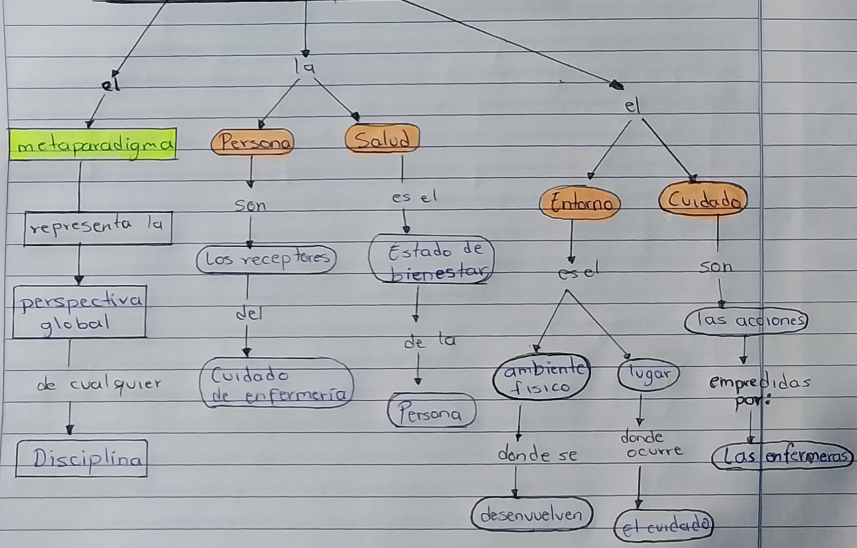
el

metaparadigma

representa la

perspectiva global

de cualquier

Disciplina

la

Persona

son

Los receptores

del

Cuidado de enfermería

Salud

es el

Estado de bienestar

de la

Persona

el

Entorno

es el

ambiente físico

donde se

desenvuelven

lugar

donde ocurre

el cuidado

Cuidado

son

las acciones

emprendidas por:

Las enfermeras